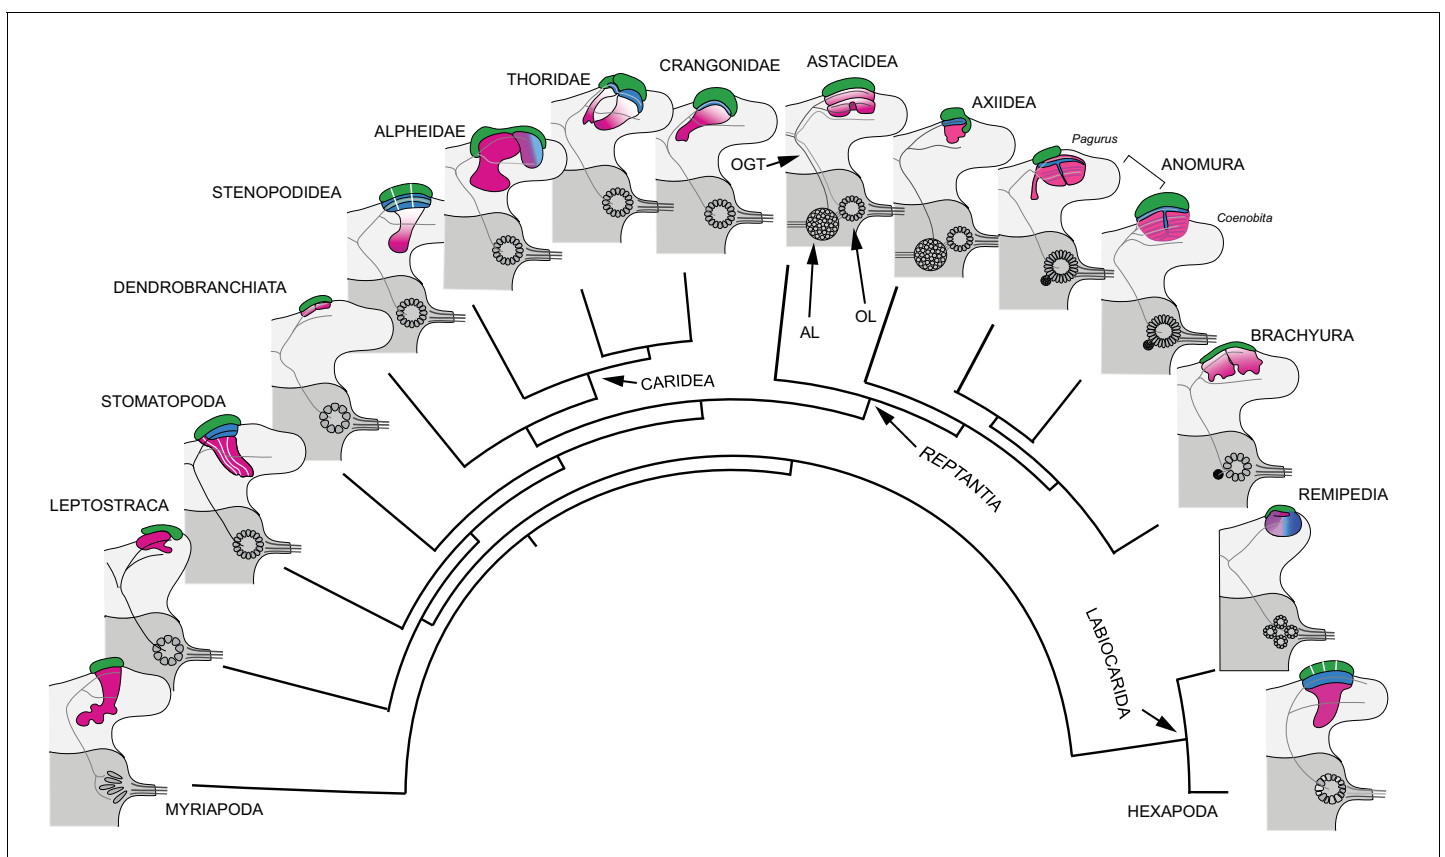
THORIDAE

CRANGONIDAE

ASTACIDEA

AXIIDEA

ALPHEIDAE

Pagurus

ANOMURA

Coenobita

STENOPODIDEA

OGT

DENDROBRANCHIATA

AL

OL

BRACHYURA

STOMATOPODA

CARIDEA

REPTANTIA

LEPTOSTRACA

REMIPEDIA

LABIOCARIDA

MYRIAPODA

HEXAPODA